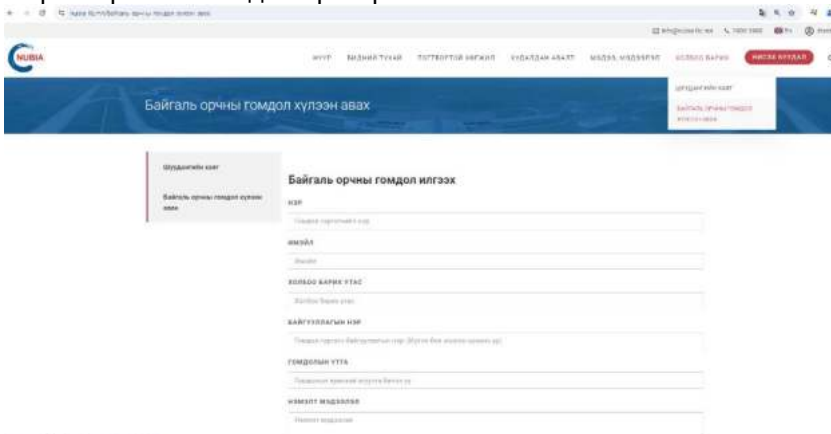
NUBIA

НҮҮР   БИДНИЙ ТУХАЙ   ТӨСӨЛ   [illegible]   ХОЛБОО БАРИХ   НИЙТЭЭ ХУУЛАХ

Шуудангийн хаяг
Байгаль орчны гомдол хүлээн авах

Байгаль орчны гомдол хүлээн авах

Шуудангийн хаяг

Байгаль орчны гомдол хүлээн авах

Байгаль орчны гомдол илгээх

НЭР

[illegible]

ИМЭЙЛ

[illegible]

ХОЛБОО БАРИХ УТАС

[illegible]

БАЙГУУЛЛАГЫН НЭР

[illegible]

ГОМДЛЫН УТГА

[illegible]

НЭМЭЛТ МЭДЭЭЛЭЛ

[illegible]